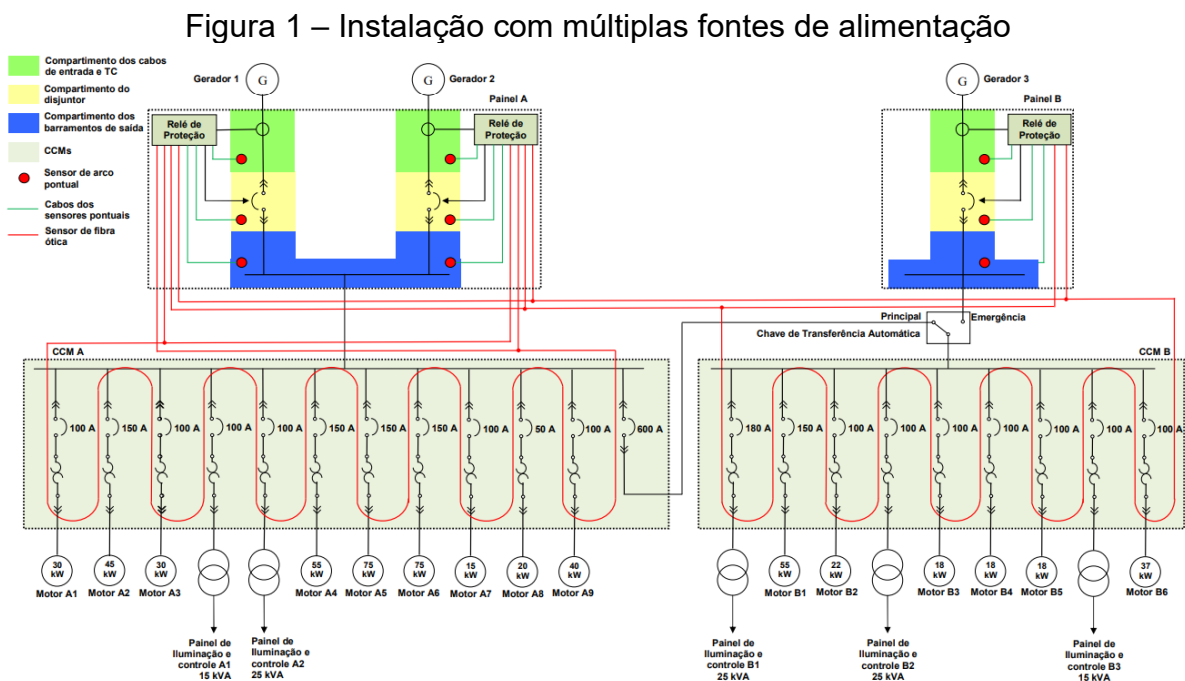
Figura 1 – Instalação com múltiplas fontes de alimentação

Compartimento dos cabos de entrada e TC
Compartimento do disjuntor
Compartimento dos barramentos de saída
CCMs
Sensor de arco pontual
Cabos dos sensores pontuais
Sensor de fibra ótica

Gerador 1
G
Gerador 2
G
Painel A
Relé de Proteção
Relé de Proteção

Gerador 3
G
Painel B
Relé de Proteção

Principal
Emergência
Chave de Transferência Automática

CCM A
100 A
150 A
100 A
100 A
100 A
150 A
150 A
150 A
100 A
50 A
100 A
600 A

CCM B
180 A
150 A
100 A
100 A
100 A
100 A
100 A
100 A
100 A

30 kW
Motor A1
45 kW
Motor A2
30 kW
Motor A3
Painel de Iluminação e controle A1 15 kVA
Painel de Iluminação e controle A2 25 kVA
55 kW
Motor A4
75 kW
Motor A5
75 kW
Motor A6
15 kW
Motor A7
20 kW
Motor A8
40 kW
Motor A9

Painel de Iluminação e controle B1 25 kVA
55 kW
Motor B1
22 kW
Motor B2
Painel de Iluminação e controle B2 25 kVA
18 kW
Motor B3
18 kW
Motor B4
18 kW
Motor B5
Painel de Iluminação e controle B3 15 kVA
37 kW
Motor B6